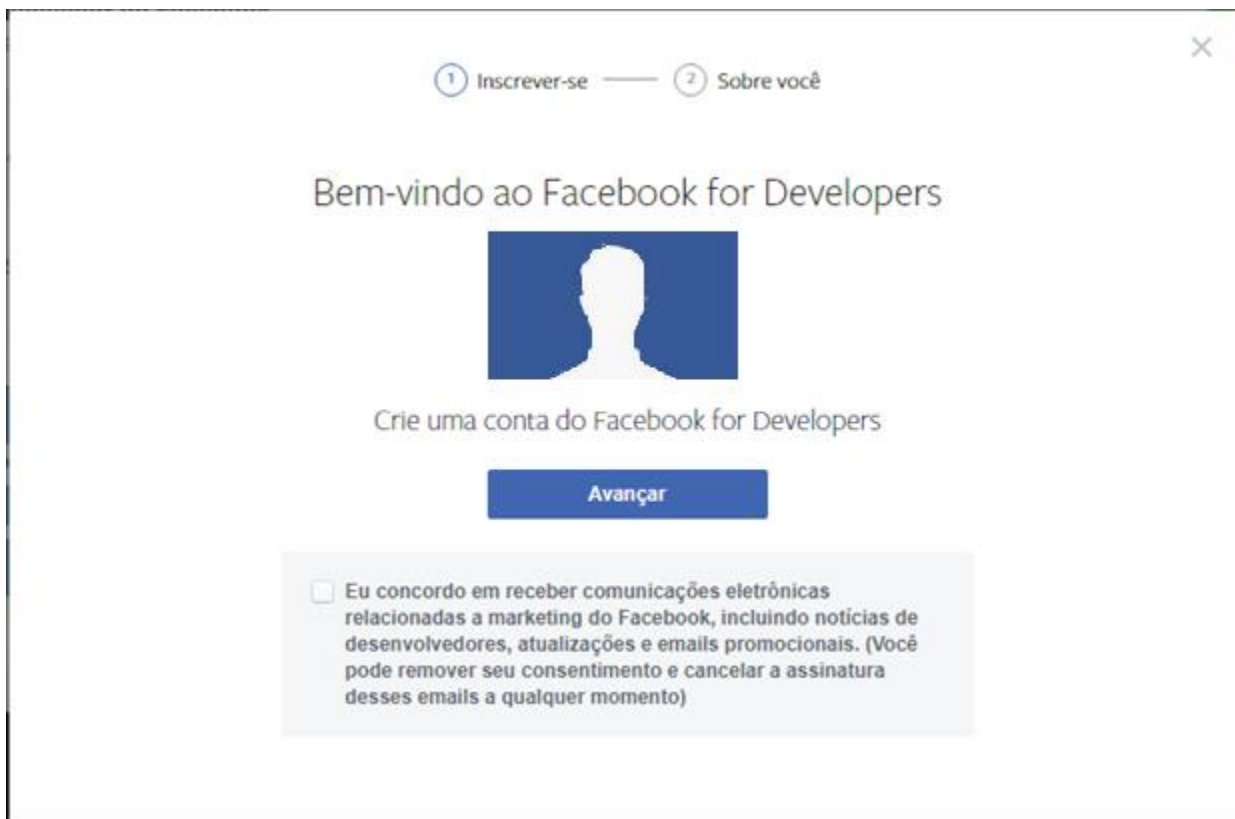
×

1 Inscrever-se 2 Sobre você

Bem-vindo ao Facebook for Developers

Crie uma conta do Facebook for Developers

Avançar

Eu concordo em receber comunicações eletrônicas relacionadas a marketing do Facebook, incluindo notícias de desenvolvedores, atualizações e emails promocionais. (Você pode remover seu consentimento e cancelar a assinatura desses emails a qualquer momento)